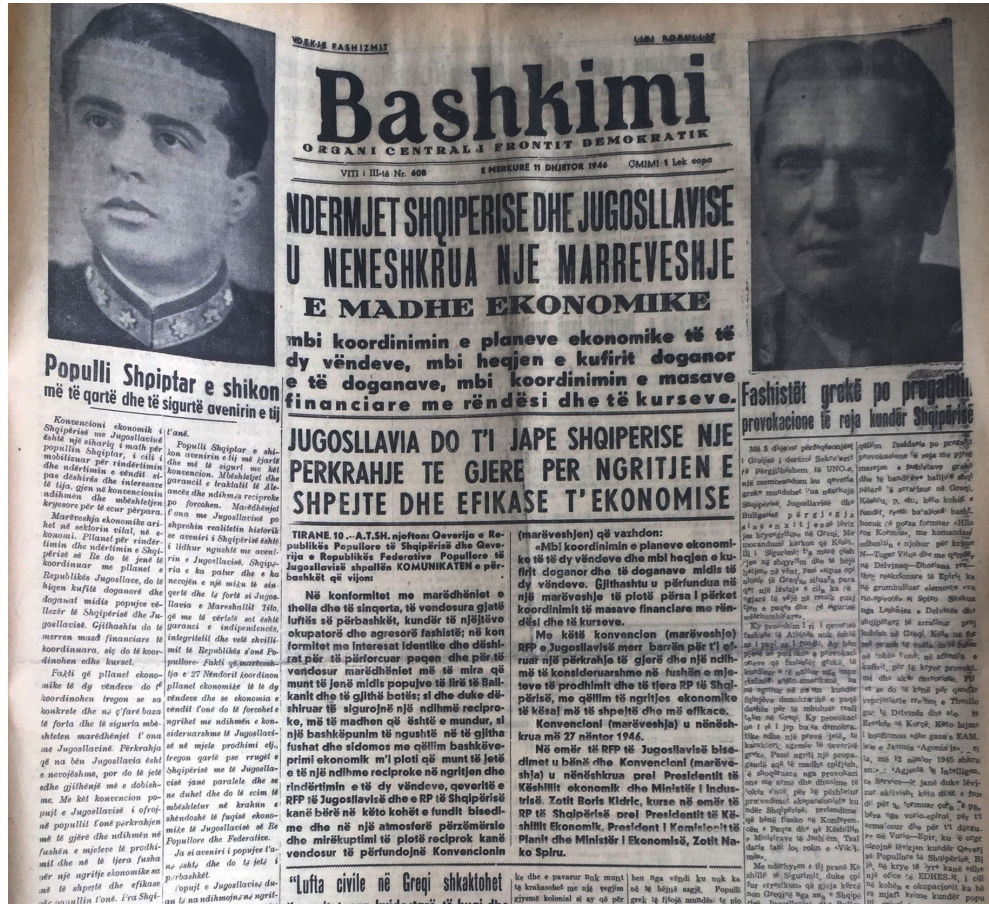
VDEKJE FASHIZMIT — LIRI POPULLIT

Bashkimi

ORGANI CENTRAL I FRONTIT DEMOKRATIK

VITI I III-të Nr. 608 — E MERKURË 11 DHJETOR 1946 — ÇMIMI 1 Lek copa

NDERMJET SHQIPERISE DHE JUGOSLLAVISE U NENESHKRUA NJE MARREVESHJE E MADHE EKONOMIKE

mbi koordinimin e planeve ekonomike të të dy vëndeve, mbi heqjen e kufirit doganor e të doganave, mbi koordinimin e masave financiare me rëndësi dhe të kurseve.

JUGOSLLAVIA DO T'I JAPE SHQIPERISE NJE PERKRAHJE TE GJERE PER NGRITJEN E SHPEJTE DHE EFIKASE T'EKONOMISE

Populli Shqiptar e shikon më të qartë dhe të sigurtë avenirin e tij

Konvencioni ekonomik i Shqipërisë me Jugosllavinë është një sihariq i madh për popullin Shqiptar, i cili i mobilizuar për rindërtimin dhe ndërtimin e vëndit si pas dëshirës dhe interesave të tija, gjen në konvencionin ndihmën dhe mbështetjen kryesore për të ecur përpara.

Marrëveshja ekonomike arihet në sektorin vital, në ekonomi. Planet për rindërtimin dhe ndërtimin e Shqipërisë së Re do të jenë të koordinuar me planet e Republikës Jugosllave, do të hiqen kufijtë doganorë dhe doganat midis popujve vëllezër të Shqipërisë dhe Jugosllavisë. Gjithashtu do të merren masë financiare të koordinuara, siç do të koordinohen edhe kurset.

Fakti që planet ekonomike të dy vëndeve do të koordinohen tregon se sa konkrete dhe në ç'farë baze të forta dhe të sigurta mbështeten marrëdhëniet t'ona me Jugosllavinë. Përkrahja që na bën Jugosllavia është e nevojëshme, por do të jetë edhe gjithënjë më e dobishme. Me kët konvencion populli e Jugosllavisë i ofron popullit t'onë përkrahjen më të gjërë dhe ndihmën në fushën e mjeteve të prodhimit dhe në të tjera fusha për një ngritje ekonomike sa më të shpejtë dhe efikase për popullin t'onë. Tra Shqi-

t'ona.

Populli Shqiptar e shikon avenirin e tij më qartë dhe më të sigurt me këtë konvencion. Mbështetur në garancit e traktatit të aleancës dhe ndihmës reciproke po forcohen. Marrëdhëniet t'ona me Jugosllavinë po shprehin realitetin historik se avenirit i Shqipërisë është i lidhur ngushtë me avenirin e Jugosllavisë. Shqipëria e ka patur dhe e ka nevojën e një miku të sinqertë dhe të fortë si Jugosllavia e Mareshallit Tito, që me të vërtetë sot është garanci e indipendencës, integritetit dhe vetë shvillimit të Republikës s'onë Popullore. Fakti që marrëveshja e 27 Nëndorit koordinon planet ekonomike të të dy vëndeve dhe se ekonomia e vëndit t'onë do të forcohet e ngrihet me ndihmën e konsiderueshme të Jugosllavisë në mjete prodhimi etj., tregon qartë për rrugët e Shqipërisë me të Jugosllavisë janë paralele dhe se ne duhet dhe do të ecim të mbështetur në krahun e shëndoshë të fuqisë ekonomike të Jugosllavisë të Re Popullore dhe Federative.

Ja si avenir i popujve t'anë është dhe do të jetë i përbashkët.

Populli e Jugosllavisë duan të na ndihmojnë në ngrit-

TIRANE 10.—A.T.SH. njofton: Qeveria e Republikës Popullore të Shqipërisë dhe Qeveria e Republikës Federative Popullore të Jugosllavisë shpallën KOMUNIKATEN e përbashkët që vijon:

Në konformitet me marrëdhëniet e theila dhe të sinqerta, të vendosura gjatë luftës së përbashkët, kundër të njëjtëve okupatorë dhe agresorë fashistë; në kon formitet me interesat identike dhe dëshirat për të përforcuar paqen dhe për të vendosur marrëdhënie më të mira që munt të jenë midis popujve të lirë të Ballkanit dhe të gjithë botës; si dhe duke dëshiruar të sigurojnë një ndihmë reciproke, me të madhen që është e mundur, si një bashkëpunim të ngushtë në të gjitha fushat dhe sidomos me qëllim bashkëveprimi ekonomik m'i ploti që munt të jetë e të një ndihme reciproke në ngritjen dhe rindërtimin e të dy vëndeve, qeveritë e RFP të Jugosllavisë dhe e RP të Shqipërisë kanë bërë në këto kohët e fundit bisedime dhe në një atmosferë përzëmërsie dhe mirëkuptimi të plotë reciprok kanë vendosur të përfundojnë Konvencionin

(marrëveshjen) që vazhdon:

«Mbi koordinimin e planeve ekonomike të të dy vëndeve dhe mbi heqjen e kufirit doganor dhe të doganave midis të dy vëndeve. Gjithashtu u përfundua në një marrëveshje të plotë përsa i përket koordinimit të masave financiare me rëndësi dhe të kurseve.

Me këtë konvencion (marrëveshje) RFP e Jugosllavisë merr barrën për t'i ofruar një përkrahje të gjerë dhe një ndihmë të konsiderueshme në fushën e mjeteve të prodhimit dhe të tjera RP të Shqipërisë, me qëllim të ngritjes ekonomike të kësaj më të shpejtë dhe më efikace.

Konvencioni (marrëveshja) u nënëshkrua më 27 nëntor 1946.

Në emër të RFP të Jugosllavisë bisedimet u bënë dhe Konvencioni (marrëveshja) u nënëshkrua prej Presidentit të Këshillit ekonomik dhe Ministër i Industrisë. Zotit Boris Kidric, kurse në emër të RP të Shqipërisë prej Presidentit të Këshillit Ekonomik, President i Komisionit të Planit dhe Ministër i Ekonomisë, Zotit Nako Spiru.

"Lufta civile në Greqi shkaktohet

ke dhe e pavarur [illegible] hen nga vëndi ku nuk ka të krahasohet me një regjim në të bëjnë gajë. Populli gjysmë kolonial si ay që prej greq të fitojë mundësi të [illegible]

Fashistët grekë po pregatitin provokacione të reja kundër Shqipërisë

Më 5 dhjetor përfaqësuesi i Greqisë i dorëzoi Sekretarit të Përgjithshëm të UNO-s, një memorandum ku qeveria greke mundohet t'ua mashtojë Shqipërisë, Jugosllavisë dhe Bullgarisë përgjegjësinë e ekzistencës së lëvizjes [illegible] në Greqi. Me memorandum kërkon që Këshilli i Sigurimit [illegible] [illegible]

qëllim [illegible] po pregatit provokacione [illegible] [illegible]